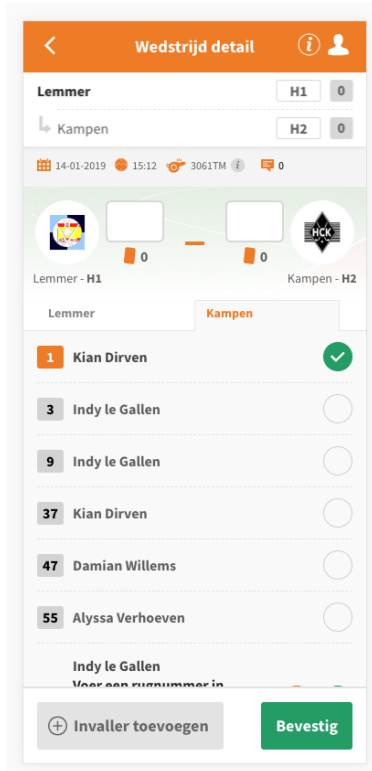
Wedstrijd detail

Lemmer H1 0

Kampen H2 0

14-01-2019 15:12 3061TM 0

0 – 0

Lemmer - H1

HCK

Kampen - H2

Lemmer

Kampen

1 Kian Dirven

3 Indy le Gallen

9 Indy le Gallen

37 Kian Dirven

47 Damian Willems

55 Alyssa Verhoeven

Indy le Gallen
Voer een rugnummer in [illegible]

Invaller toevoegen

Bevestig